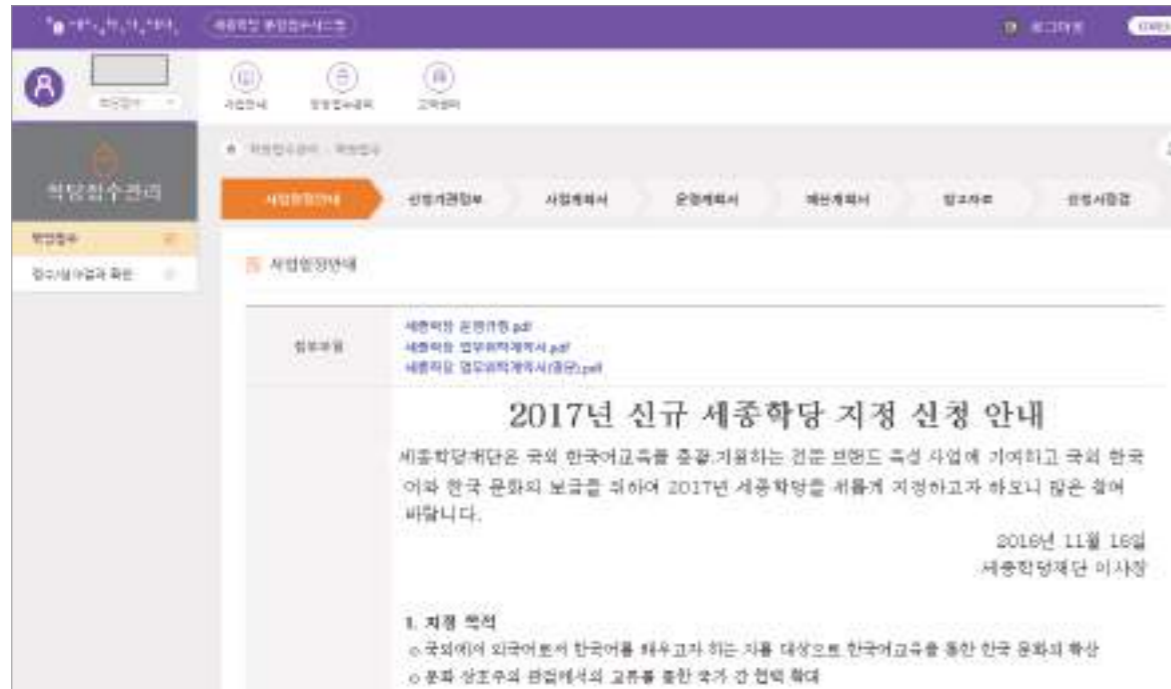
세종학당 통합접수시스템

로그아웃

사업안내 통합접수관리 고객센터

학당접수관리

학당접수

접수상태결과 확인

학당접수관리 · 학당접수

사업현황안내 신청기관정보 사업계획서 운영계획서 예산계획서 참고자료 신청서등록

사업현황안내

첨부파일

세종학당 운영규정.pdf
세종학당 업무위탁계약서.pdf
세종학당 업무위탁계약서(영문).pdf

2017년 신규 세종학당 지정 신청 안내

세종학당재단은 국외 한국어교육를 총괄.지원하는 전문 브랜드 육성 사업에 기여하고 국외 한국어와 한국 문화의 보급을 위하여 2017년 세종학당을 새롭게 지정하고자 하오니 많은 참여 바랍니다.

2016년 11월 16일
세종학당재단 이사장

1. 지정 목적
○ 국외에서 외국어로서 한국어를 배우고자 하는 자를 대상으로 한국어교육을 통한 한국 문화의 확산
○ 문화 상호주의 관점에서의 교류를 통한 국가 간 협력 확대